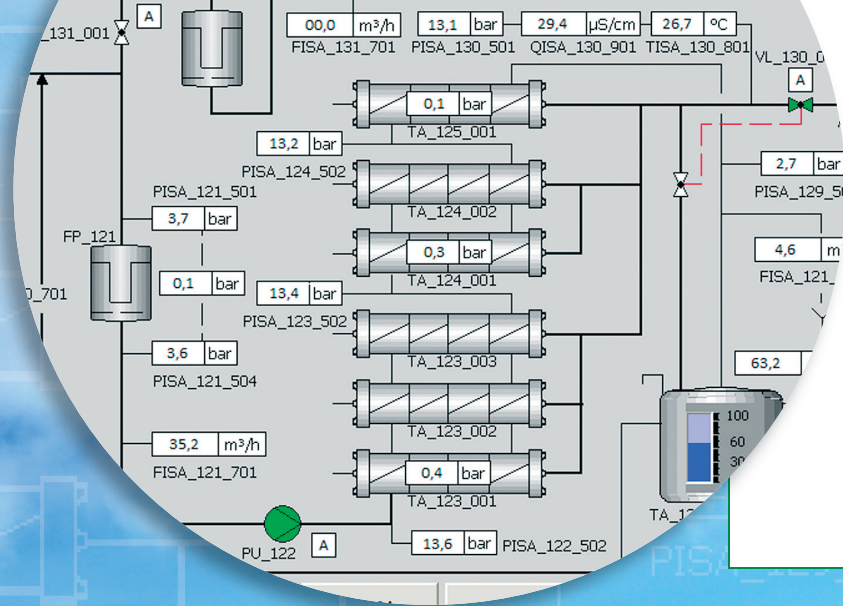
_131_001 A

00,0 m³/h
FISA_131_701

13,1 bar
PISA_130_501

29,4 µS/cm
QISA_130_901

26,7 °C
TISA_130_801

VL_130_0

A

0,1 bar
TA_125_001

13,2 bar
PISA_124_502

2,7 bar
PISA_129_5

PISA_121_501
3,7 bar

TA_124_002

FP_121

0,3 bar
TA_124_001

4,6 m
FISA_121_

0,1 bar

0_701

13,4 bar
PISA_123_502

TA_123_003

3,6 bar
PISA_121_504

63,2

TA_123_002

100
60
30

35,2 m³/h
FISA_121_701

0,4 bar
TA_123_001

TA_12

PU_122 A

13,6 bar PISA_122_502

PISA_